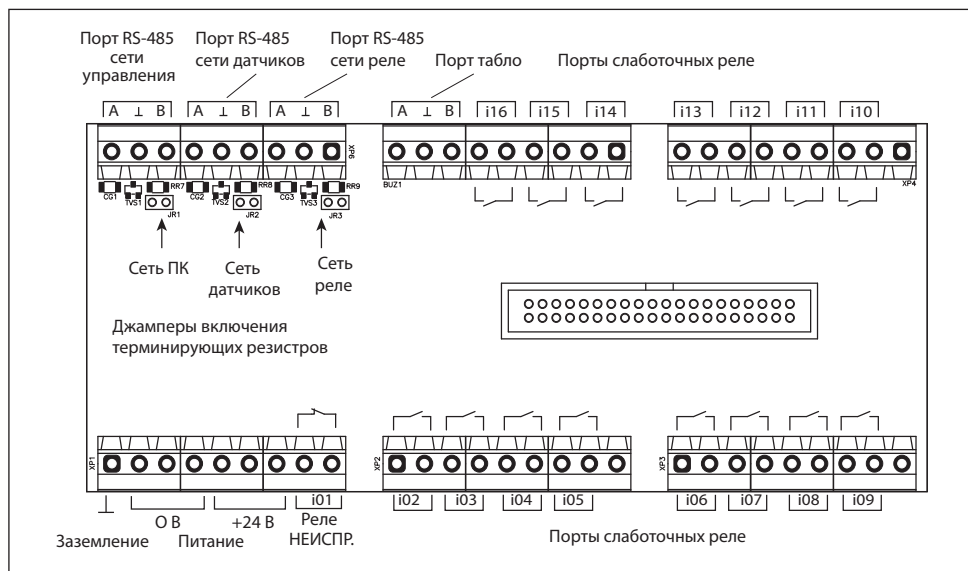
Порт RS-485 сети управления

Порт RS-485 сети датчиков

Порт RS-485 сети реле

Порт табло

Порты слаботочных реле

A ⊥ B A ⊥ B A ⊥ B A ⊥ B i16 i15 i14 i13 i12 i11 i10

XP6

CG1 TVS1 RR7 JR1 CG2 TVS2 RR8 JR2 CG3 TVS3 RR9 JR3

BUZ1

XP4

Сеть ПК

Сеть датчиков

Сеть реле

Джамперы включения терминирующих резисторов

XP1 XP2 XP3

⊥ 0 В +24 В i01 i02 i03 i04 i05 i06 i07 i08 i09

Реле НЕИСПР.

Заземление Питание

Порты слаботочных реле